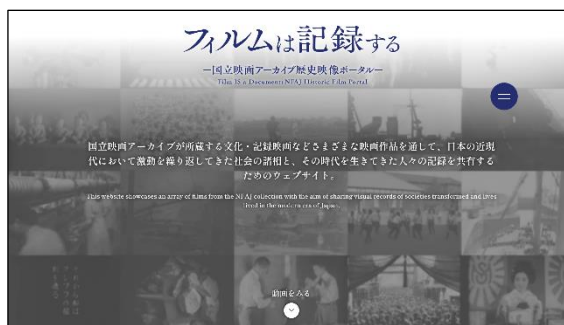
フィルムは記録する

―国立映画アーカイブ歴史映像ポータル―
Film Is a Document (NFAJ Historic Film Portal)

国立映画アーカイブが所蔵する文化・記録映画などさまざまな映画作品を通して、日本の近現代において激動を繰り返してきた社会の諸相と、その時代を生きてきた人々の記録を共有するためのウェブサイト。

This website showcases an array of films from the NFAJ collection with the aim of sharing visual records of societies transformed and lives lived in the modern era of Japan.

動画を見る